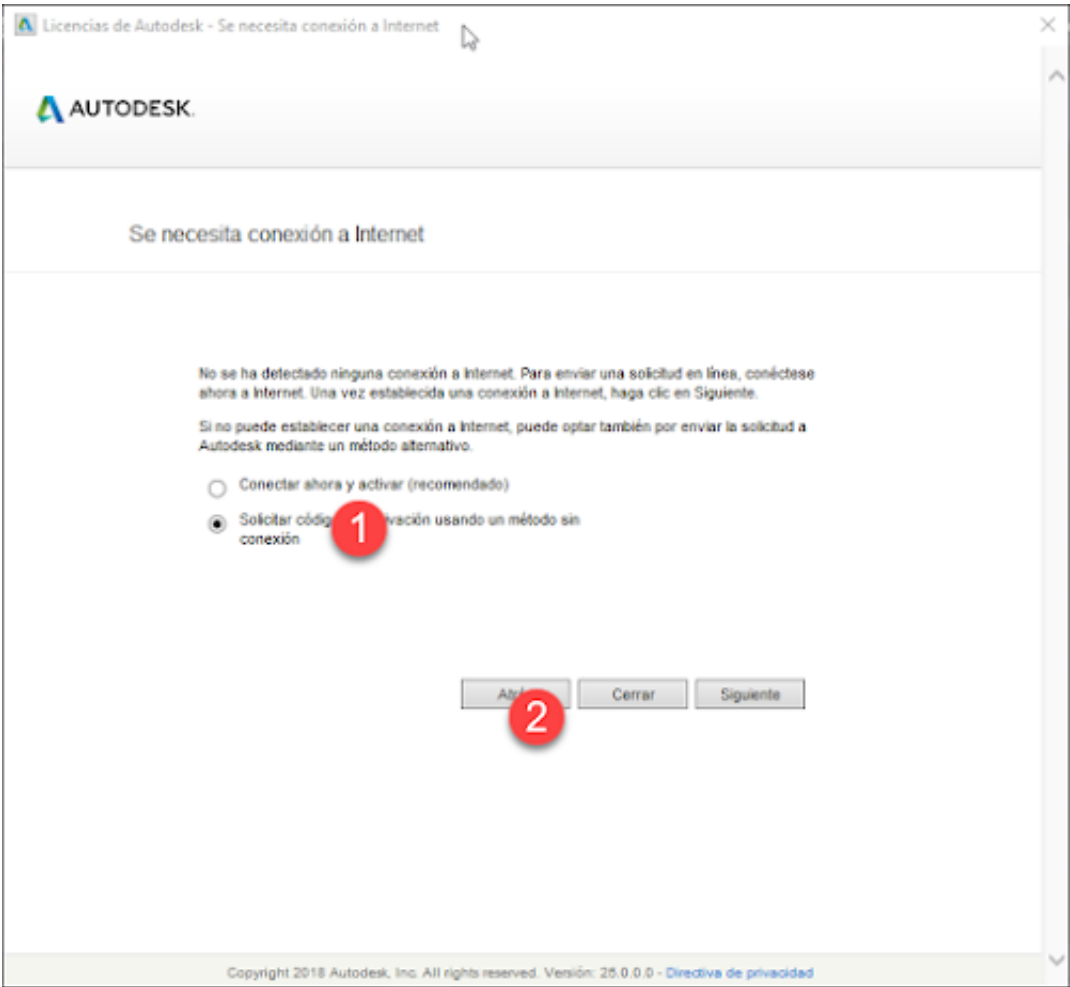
Licencias de Autodesk - Se necesita conexión a Internet

AUTODESK.

Se necesita conexión a Internet

No se ha detectado ninguna conexión a Internet. Para enviar una solicitud en línea, conéctese ahora a Internet. Una vez establecida una conexión a Internet, haga clic en Siguiente.

Si no puede establecer una conexión a Internet, puede optar también por enviar la solicitud a Autodesk mediante un método alternativo.

Conectar ahora y activar (recomendado)

Solicitar códig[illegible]ivación usando un método sin conexión

1

Atr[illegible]

2

Cerrar

Siguiente

Copyright 2018 Autodesk, Inc. All rights reserved. Versión: 25.0.0.0 - Directiva de privacidad